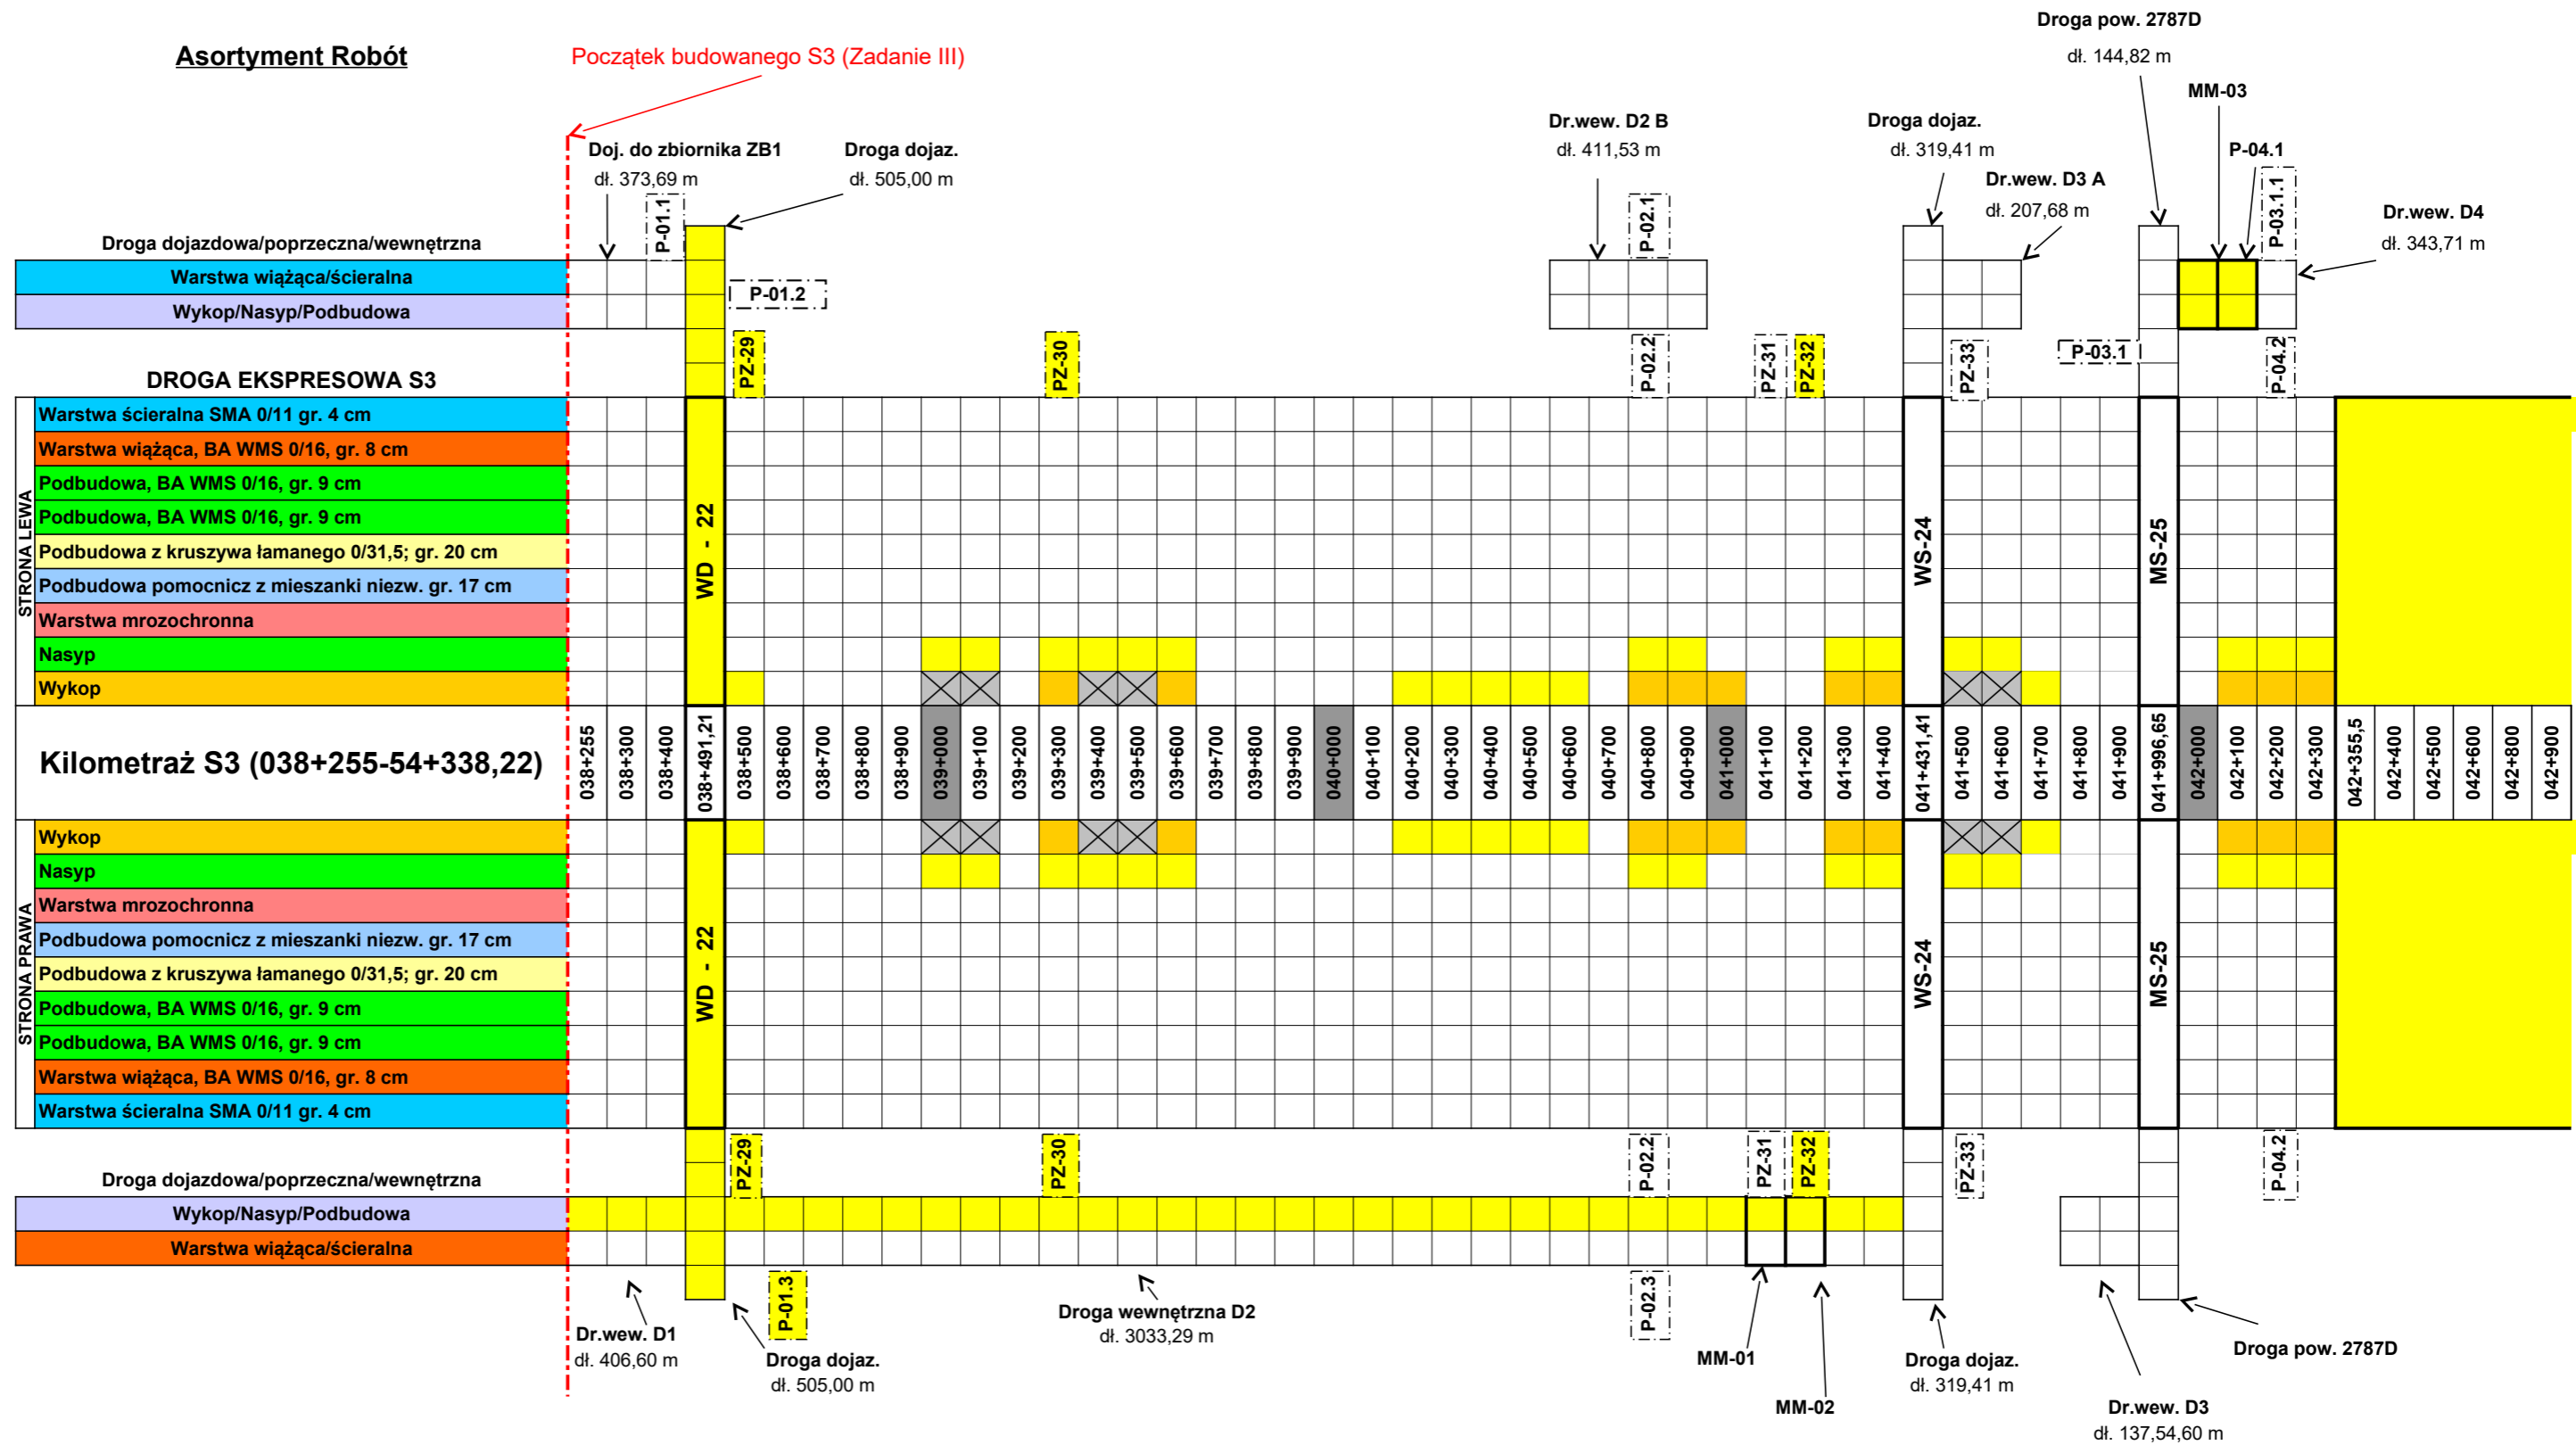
Asortyment Robót

Początek budowanego S3 (Zadanie III)

Droga pow. 2787D
dł. 144,82 m

MM-03

Dr.wew. D2 B
dł. 411,53 m

Droga dojaz.
dł. 319,41 m

P-04.1

Doj. do zbiornika ZB1
dł. 373,69 m

Droga dojaz.
dł. 505,00 m

Dr.wew. D3 A
dł. 207,68 m

P-03.1.1

Dr.wew. D4
dł. 343,71 m

P-01.1

P-02.1

Droga dojazdowa/poprzeczna/wewnętrzna

Warstwa wiążąca/ścieralna

Wykop/Nasyp/Podbudowa

P-01.2

PZ-29

PZ-30

P-02.2

PZ-31

PZ-32

PZ-33

P-03.1

P-04.2

DROGA EKSPRESOWA S3

STRONA LEWA

Warstwa ścieralna SMA 0/11 gr. 4 cm
Warstwa wiążąca, BA WMS 0/16, gr. 8 cm
Podbudowa, BA WMS 0/16, gr. 9 cm
Podbudowa, BA WMS 0/16, gr. 9 cm
Podbudowa z kruszywa łamanego 0/31,5; gr. 20 cm
Podbudowa pomocnicz z mieszanki niezw. gr. 17 cm
Warstwa mrozochronna
Nasyp
Wykop

WD - 22

WS-24

MS-25

Kilometraż S3 (038+255-54+338,22)

038+255 038+300 038+400 038+491,21 038+500 038+600 038+700 038+800 038+900 039+000 039+100 039+200 039+300 039+400 039+500 039+600 039+700 039+800 039+900 040+000 040+100 040+200 040+300 040+400 040+500 040+600 040+700 040+800 040+900 041+000 041+100 041+200 041+300 041+400 041+431,41 041+500 041+600 041+700 041+800 041+900 041+996,65 042+000 042+100 042+200 042+300 042+355,5 042+400 042+500 042+600 042+800 042+900

STRONA PRAWA

Wykop
Nasyp
Warstwa mrozochronna
Podbudowa pomocnicz z mieszanki niezw. gr. 17 cm
Podbudowa z kruszywa łamanego 0/31,5; gr. 20 cm
Podbudowa, BA WMS 0/16, gr. 9 cm
Podbudowa, BA WMS 0/16, gr. 9 cm
Warstwa wiążąca, BA WMS 0/16, gr. 8 cm
Warstwa ścieralna SMA 0/11 gr. 4 cm

WD - 22

WS-24

MS-25

PZ-29

PZ-30

P-02.2

PZ-31

PZ-32

PZ-33

P-04.2

Droga dojazdowa/poprzeczna/wewnętrzna

Wykop/Nasyp/Podbudowa

Warstwa wiążąca/ścieralna

P-01.3

P-02.3

Dr.wew. D1
dł. 406,60 m

Droga dojaz.
dł. 505,00 m

Droga wewnętrzna D2
dł. 3033,29 m

MM-01

MM-02

Droga dojaz.
dł. 319,41 m

Droga pow. 2787D

Dr.wew. D3
dł. 137,54,60 m